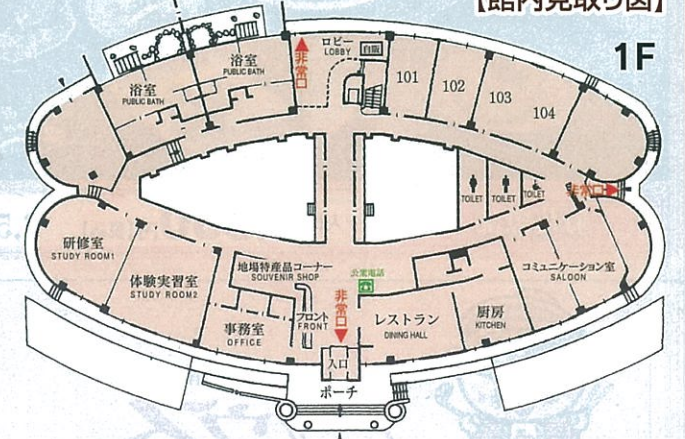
【館内見取り図】

1F

ロビー
LOBBY
自販

浴室
PUBLIC BATH

浴室
PUBLIC BATH

非常口

101
102
103
104

TOILET
TOILET
TOILET

非常口

研修室
STUDY ROOM1

体験実習室
STUDY ROOM2

地場特産品コーナー
SOUVENIR SHOP

公衆電話

非常口

コミュニケーション室
SALOON

事務室
OFFICE

フロント
FRONT

レストラン
DINING HALL

厨房
KITCHEN

入口

ポーチ